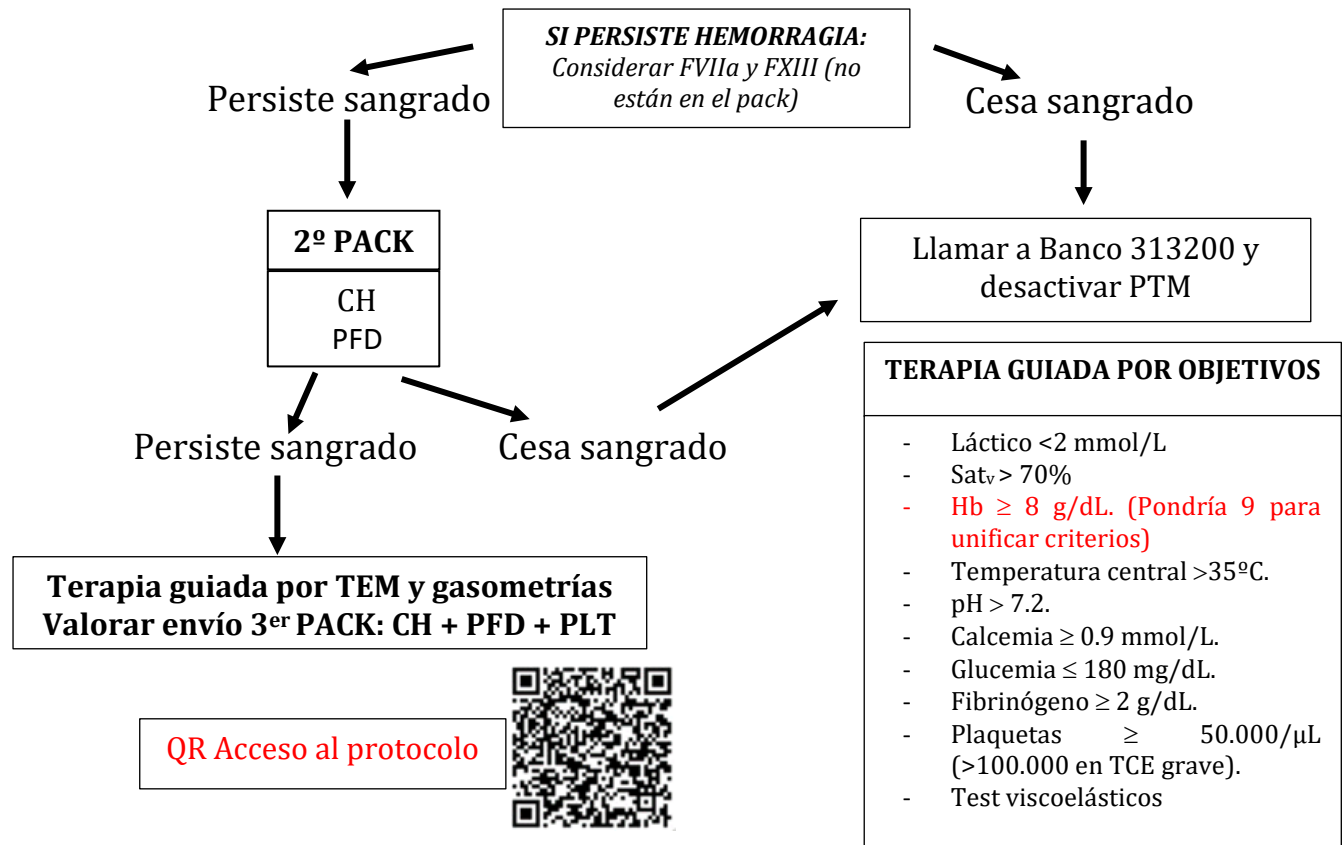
SI PERSISTE HEMORRAGIA:
Considerar FVIIa y FXIII (no están en el pack)

Persiste sangrado

Cesa sangrado

2º PACK

CH
PFD

Llamar a Banco 313200 y desactivar PTM

Persiste sangrado

Cesa sangrado

TERAPIA GUIADA POR OBJETIVOS

- Láctico <2 mmol/L
- Sat$_v$ > 70%
- Hb ≥ 8 g/dL. (Pondría 9 para unificar criterios)
- Temperatura central >35ºC.
- pH > 7.2.
- Calcemia ≥ 0.9 mmol/L.
- Glucemia ≤ 180 mg/dL.
- Fibrinógeno ≥ 2 g/dL.
- Plaquetas ≥ 50.000/μL (>100.000 en TCE grave).
- Test viscoelásticos

Terapia guiada por TEM y gasometrías
Valorar envío 3$^{er}$ PACK: CH + PFD + PLT

QR Acceso al protocolo